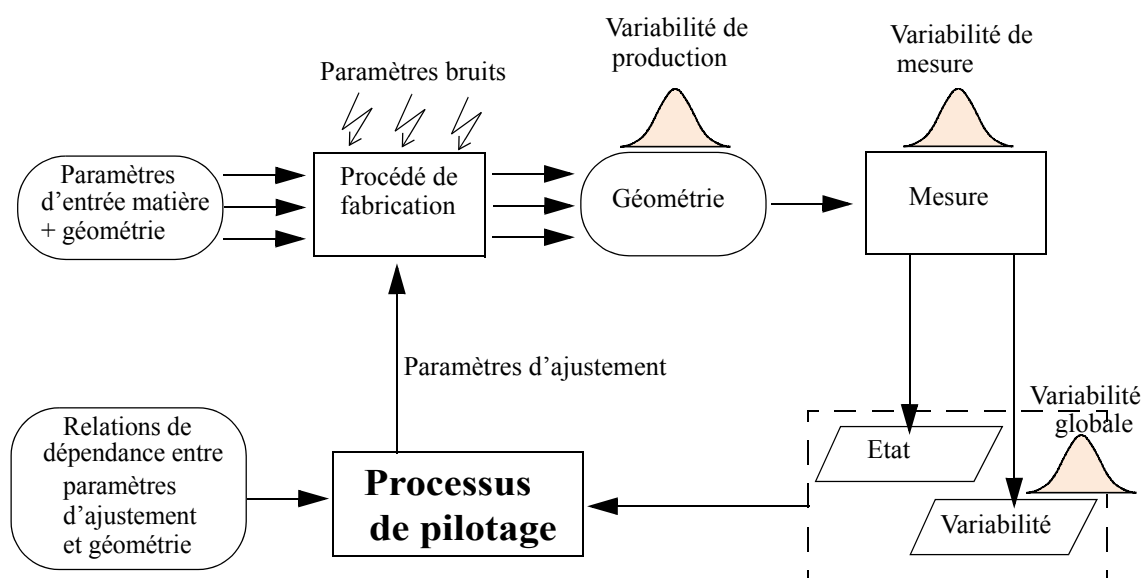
Paramètres bruits

Variabilité de production

Variabilité de mesure

Paramètres d'entrée matière + géométrie

Procédé de fabrication

Géométrie

Mesure

Paramètres d'ajustement

Variabilité globale

Relations de dépendance entre paramètres d'ajustement et géométrie

Processus de pilotage

Etat

Variabilité